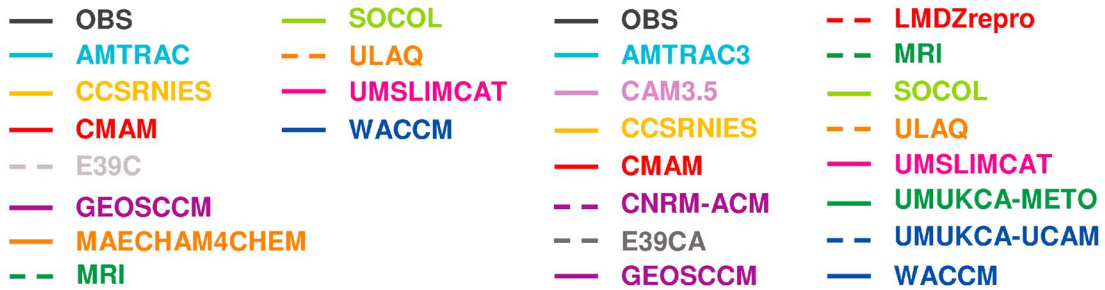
OBS
AMTRAC
CCSRNIES
CMAM
E39C
GEOSCCM
MAECHAM4CHEM
MRI

SOCOL
ULAQ
UMSLIMCAT
WACCM

OBS
AMTRAC3
CAM3.5
CCSRNIES
CMAM
CNRM-ACM
E39CA
GEOSCCM

LMDZrepro
MRI
SOCOL
ULAQ
UMSLIMCAT
UMUKCA-METO
UMUKCA-UCAM
WACCM